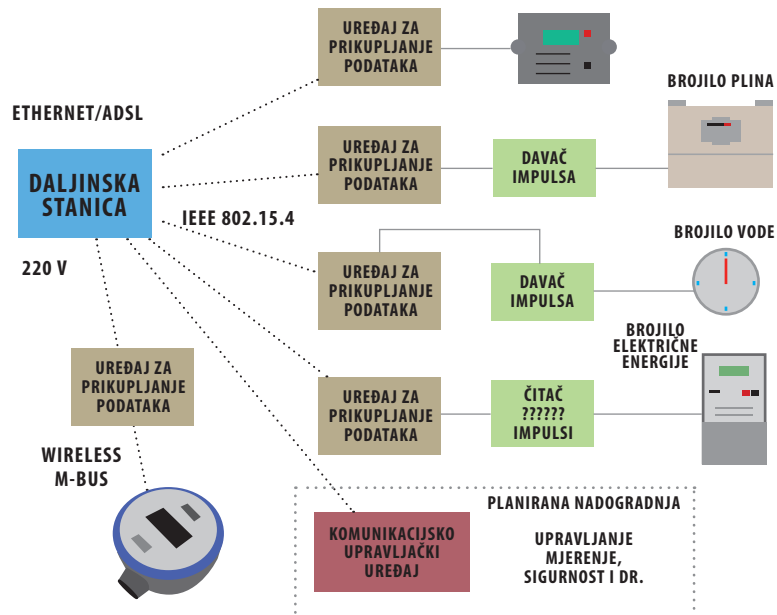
ETHERNET/ADSL

DALJINSKA STANICA

220 V

IEEE 802.15.4

UREĐAJ ZA PRIKUPLJANJE PODATAKA

UREĐAJ ZA PRIKUPLJANJE PODATAKA

DAVAČ IMPULSA

BROJILO PLINA

UREĐAJ ZA PRIKUPLJANJE PODATAKA

DAVAČ IMPULSA

BROJILO VODE

BROJILO ELEKTRIČNE ENERGIJE

UREĐAJ ZA PRIKUPLJANJE PODATAKA

UREĐAJ ZA PRIKUPLJANJE PODATAKA

ČITAČ ?????? IMPULSI

WIRELESS M-BUS

PLANIRANA NADOGRADNJA

KOMUNIKACIJSKO UPRAVLJAČKI UREĐAJ

UPRAVLJANJE MJERENJE, SIGURNOST I DR.